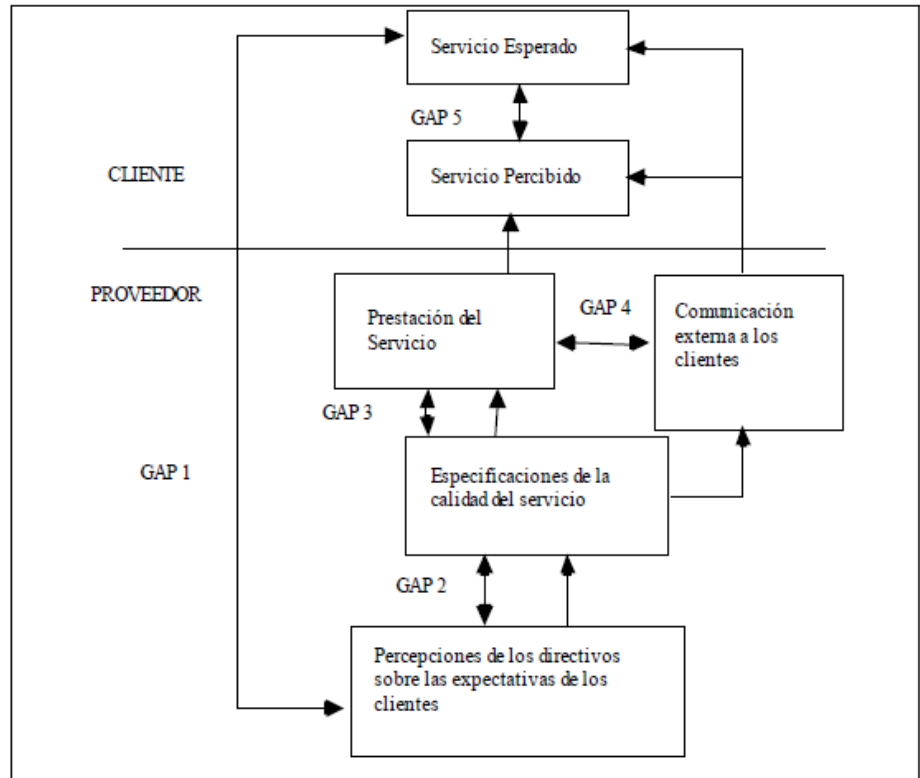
Servicio Esperado

GAP 5

CLIENTE

Servicio Percibido

PROVEEDOR

Prestación del Servicio

GAP 4

Commicación externa a los clientes

GAP 3

GAP 1

Especificaciones de la calidad del servicio

GAP 2

Percepciones de los directivos sobre las expectativas de los clientes